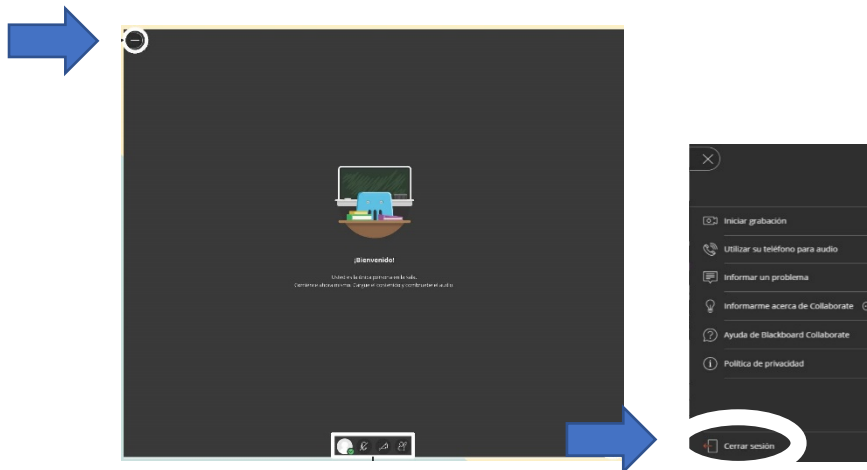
¡Bienvenido!

Usted es la única persona en la sala.
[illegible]

Iniciar grabación

Utilizar su teléfono para audio

Informar un problema

Informarme acerca de Collaborate

Ayuda de Blackboard Collaborate

Política de privacidad

Cerrar sesión